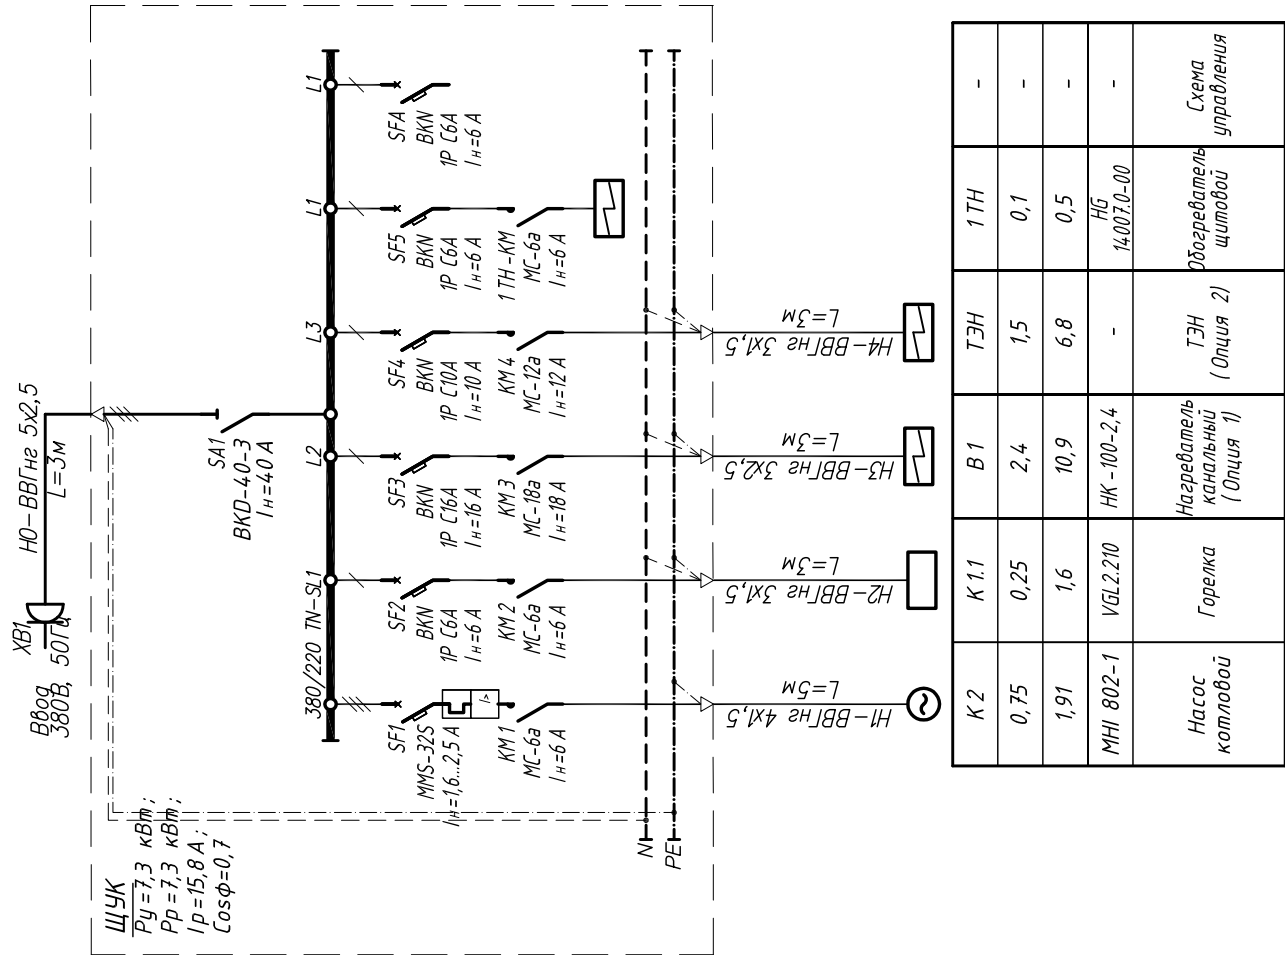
Ввод 380В, 50Гц
XB1
Н0–ВВГнг 5х2,5
L=3м

SA1
ВКD-40-3
Iн=40 А

ЩУК
Ру=7,3 кВт;
Рр=7,3 кВт;
Iр=15,8 А;
Cosφ=0,7

380/220 TN-S
L1
L1
L3
L2
L1

SFA
BKN
1P C6A
Iн=6 А

SF5
BKN
1P C6A
Iн=6 А
1TH-KM
MC-6a
Iн=6 А

SF4
BKN
1P C10A
Iн=10 А
KM 4
MC-12a
Iн=12 А

SF3
BKN
1P C16A
Iн=16 А
KM 3
MC-18a
Iн=18 А

SF2
BKN
1P C6A
Iн=6 А
KM 2
MC-6a
Iн=6 А

SF1
MMS-32S
Iн=1,6...2,5 А
KM1
MC-6a
Iн=6 А

N
PE

Н4–ВВГнг 3х1,5
L=3м
Н3–ВВГнг 3х2,5
L=3м
Н2–ВВГнг 3х1,5
L=3м
Н1–ВВГнг 4х1,5
L=5м

| К 2 | К 1.1 | В 1 | ТЭН | 1ТН | - |
|---|---|---|---|---|---|
| 0,75 | 0,25 | 2,4 | 1,5 | 0,1 | - |
| 1,91 | 1,6 | 10,9 | 6,8 | 0,5 | - |
| MHI 802-1 | VGL2.210 | НК-100-2,4 | - | HG 14007.0-00 | - |
| Насос котловой | Горелка | Нагреватель канальный (Опция 1) | ТЭН (Опция 2) | Обогреватель щитовой | Схема управления |